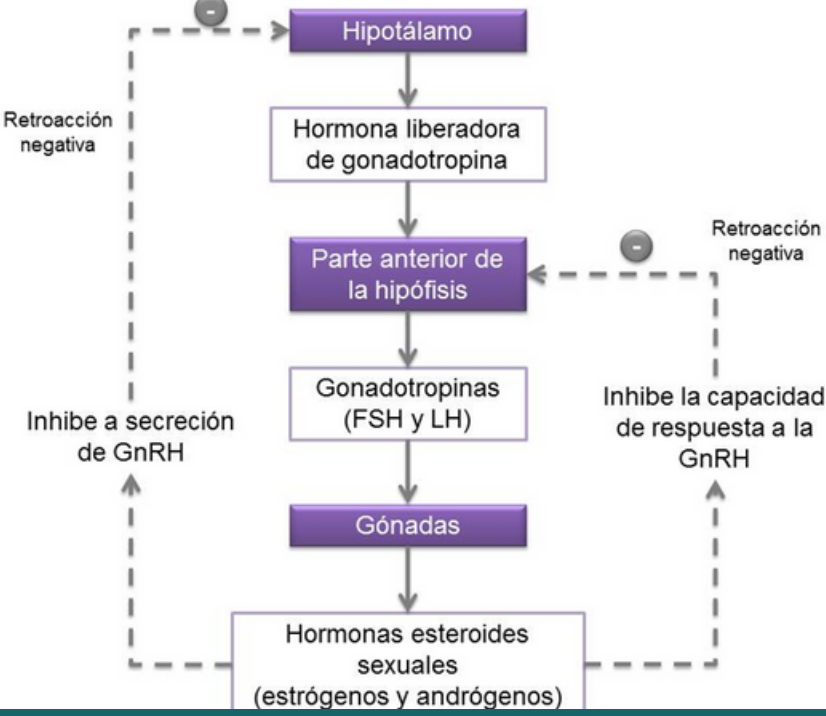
-

Hipotálamo

Retroacción negativa

Hormona liberadora de gonadotropina

Retroacción negativa

-

Parte anterior de la hipófisis

Gonadotropinas (FSH y LH)

Inhibe a secreción de GnRH

Inhibe la capacidad de respuesta a la GnRH

Gónadas

Hormonas esteroides sexuales (estrógenos y andrógenos)